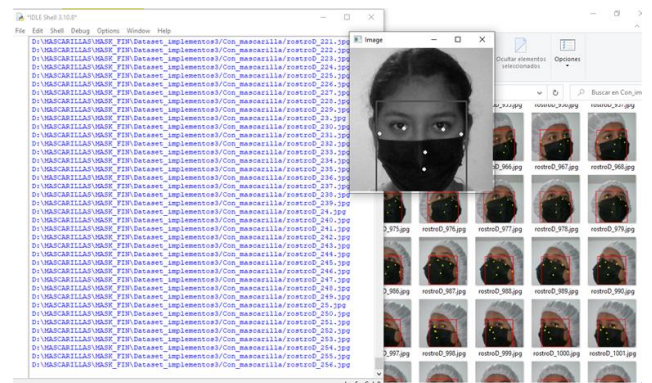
*IDLE Shell 3.10.8*
File Edit Shell Debug Options Window Help
D:\MASCARILLAS\MASK_FIN\Dataset_implemento3/Con_mascarilla/rostroD_221.jpg
D:\MASCARILLAS\MASK_FIN\Dataset_implemento3/Con_mascarilla/rostroD_222.jpg
D:\MASCARILLAS\MASK_FIN\Dataset_implemento3/Con_mascarilla/rostroD_223.jpg
D:\MASCARILLAS\MASK_FIN\Dataset_implemento3/Con_mascarilla/rostroD_224.jpg
D:\MASCARILLAS\MASK_FIN\Dataset_implemento3/Con_mascarilla/rostroD_225.jpg
D:\MASCARILLAS\MASK_FIN\Dataset_implemento3/Con_mascarilla/rostroD_226.jpg
D:\MASCARILLAS\MASK_FIN\Dataset_implemento3/Con_mascarilla/rostroD_227.jpg
D:\MASCARILLAS\MASK_FIN\Dataset_implemento3/Con_mascarilla/rostroD_228.jpg
D:\MASCARILLAS\MASK_FIN\Dataset_implemento3/Con_mascarilla/rostroD_229.jpg
D:\MASCARILLAS\MASK_FIN\Dataset_implemento3/Con_mascarilla/rostroD_23.jpg
D:\MASCARILLAS\MASK_FIN\Dataset_implemento3/Con_mascarilla/rostroD_230.jpg
D:\MASCARILLAS\MASK_FIN\Dataset_implemento3/Con_mascarilla/rostroD_231.jpg
D:\MASCARILLAS\MASK_FIN\Dataset_implemento3/Con_mascarilla/rostroD_232.jpg
D:\MASCARILLAS\MASK_FIN\Dataset_implemento3/Con_mascarilla/rostroD_233.jpg
D:\MASCARILLAS\MASK_FIN\Dataset_implemento3/Con_mascarilla/rostroD_234.jpg
D:\MASCARILLAS\MASK_FIN\Dataset_implemento3/Con_mascarilla/rostroD_235.jpg
D:\MASCARILLAS\MASK_FIN\Dataset_implemento3/Con_mascarilla/rostroD_236.jpg
D:\MASCARILLAS\MASK_FIN\Dataset_implemento3/Con_mascarilla/rostroD_237.jpg
D:\MASCARILLAS\MASK_FIN\Dataset_implemento3/Con_mascarilla/rostroD_238.jpg
D:\MASCARILLAS\MASK_FIN\Dataset_implemento3/Con_mascarilla/rostroD_239.jpg
D:\MASCARILLAS\MASK_FIN\Dataset_implemento3/Con_mascarilla/rostroD_24.jpg
D:\MASCARILLAS\MASK_FIN\Dataset_implemento3/Con_mascarilla/rostroD_240.jpg
D:\MASCARILLAS\MASK_FIN\Dataset_implemento3/Con_mascarilla/rostroD_241.jpg
D:\MASCARILLAS\MASK_FIN\Dataset_implemento3/Con_mascarilla/rostroD_242.jpg
D:\MASCARILLAS\MASK_FIN\Dataset_implemento3/Con_mascarilla/rostroD_243.jpg
D:\MASCARILLAS\MASK_FIN\Dataset_implemento3/Con_mascarilla/rostroD_244.jpg
D:\MASCARILLAS\MASK_FIN\Dataset_implemento3/Con_mascarilla/rostroD_245.jpg
D:\MASCARILLAS\MASK_FIN\Dataset_implemento3/Con_mascarilla/rostroD_246.jpg
D:\MASCARILLAS\MASK_FIN\Dataset_implemento3/Con_mascarilla/rostroD_247.jpg
D:\MASCARILLAS\MASK_FIN\Dataset_implemento3/Con_mascarilla/rostroD_248.jpg
D:\MASCARILLAS\MASK_FIN\Dataset_implemento3/Con_mascarilla/rostroD_249.jpg
D:\MASCARILLAS\MASK_FIN\Dataset_implemento3/Con_mascarilla/rostroD_25.jpg
D:\MASCARILLAS\MASK_FIN\Dataset_implemento3/Con_mascarilla/rostroD_250.jpg
D:\MASCARILLAS\MASK_FIN\Dataset_implemento3/Con_mascarilla/rostroD_251.jpg
D:\MASCARILLAS\MASK_FIN\Dataset_implemento3/Con_mascarilla/rostroD_252.jpg
D:\MASCARILLAS\MASK_FIN\Dataset_implemento3/Con_mascarilla/rostroD_253.jpg
D:\MASCARILLAS\MASK_FIN\Dataset_implemento3/Con_mascarilla/rostroD_254.jpg
D:\MASCARILLAS\MASK_FIN\Dataset_implemento3/Con_mascarilla/rostroD_255.jpg
D:\MASCARILLAS\MASK_FIN\Dataset_implemento3/Con_mascarilla/rostroD_256.jpg

Image

Ocultar elementos seleccionados
Opciones
Buscar en Con_im
rostroD_966.jpg rostroD_967.jpg rostroD_968.jpg
rostroD_975.jpg rostroD_976.jpg rostroD_977.jpg rostroD_978.jpg rostroD_979.jpg
rostroD_986.jpg rostroD_987.jpg rostroD_988.jpg rostroD_989.jpg rostroD_990.jpg
rostroD_997.jpg rostroD_998.jpg rostroD_999.jpg rostroD_1000.jpg rostroD_1001.jpg